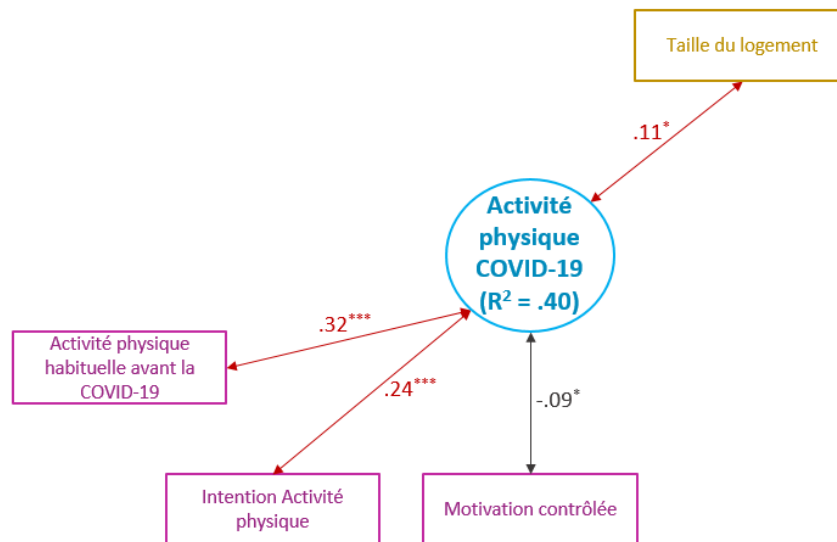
Taille du logement

$.11^{*}$

Activité physique COVID-19 ($R^2$ = .40)

$.32^{***}$

Activité physique habituelle avant la COVID-19

$.24^{***}$

$-.09^{*}$

Intention Activité physique

Motivation contrôlée